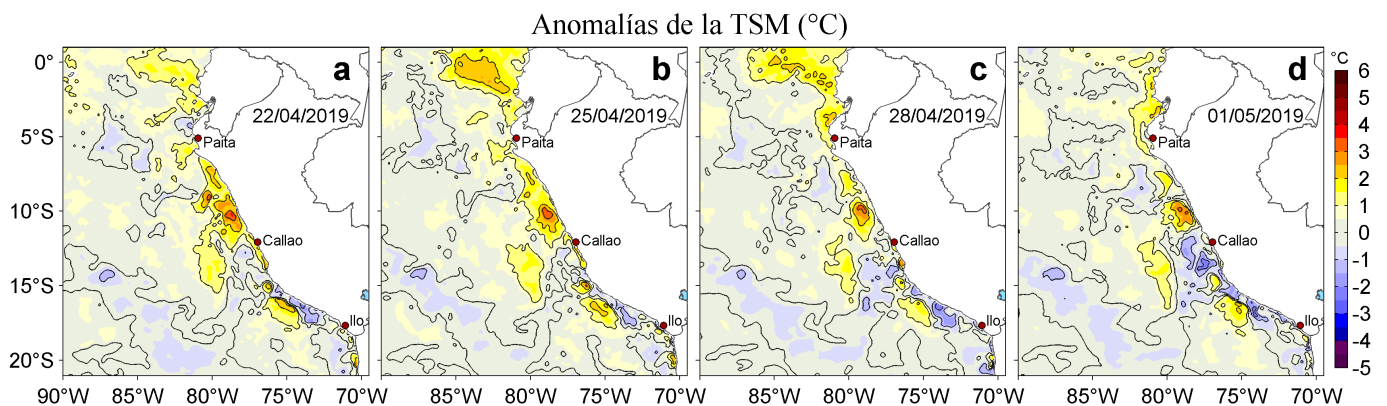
Anomalías de la TSM (°C)

a
22/04/2019
Paita
Callao
Ilo

b
25/04/2019
Paita
Callao
Ilo

c
28/04/2019
Paita
Callao
Ilo

d
01/05/2019
Paita
Callao
Ilo

0°
5°S
10°S
15°S
20°S

90°W 85°W 80°W 75°W 70°W
85°W 80°W 75°W 70°W
85°W 80°W 75°W 70°W
85°W 80°W 75°W 70°W

°C
6
5
4
3
2
1
0
-1
-2
-3
-4
-5